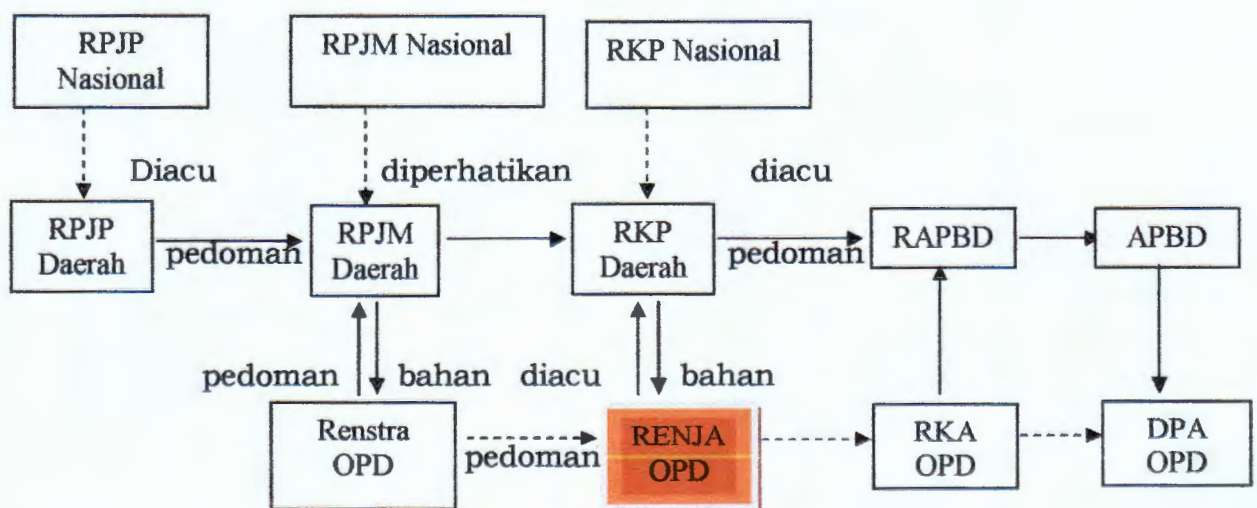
RPJP Nasional

RPJM Nasional

RKP Nasional

Diacu

diperhatikan

diacu

RPJP Daerah

pedoman

RPJM Daerah

RKP Daerah

pedoman

RAPBD

APBD

pedoman

bahan

diacu

bahan

Renstra OPD

pedoman

RENJA OPD

RKA OPD

DPA OPD